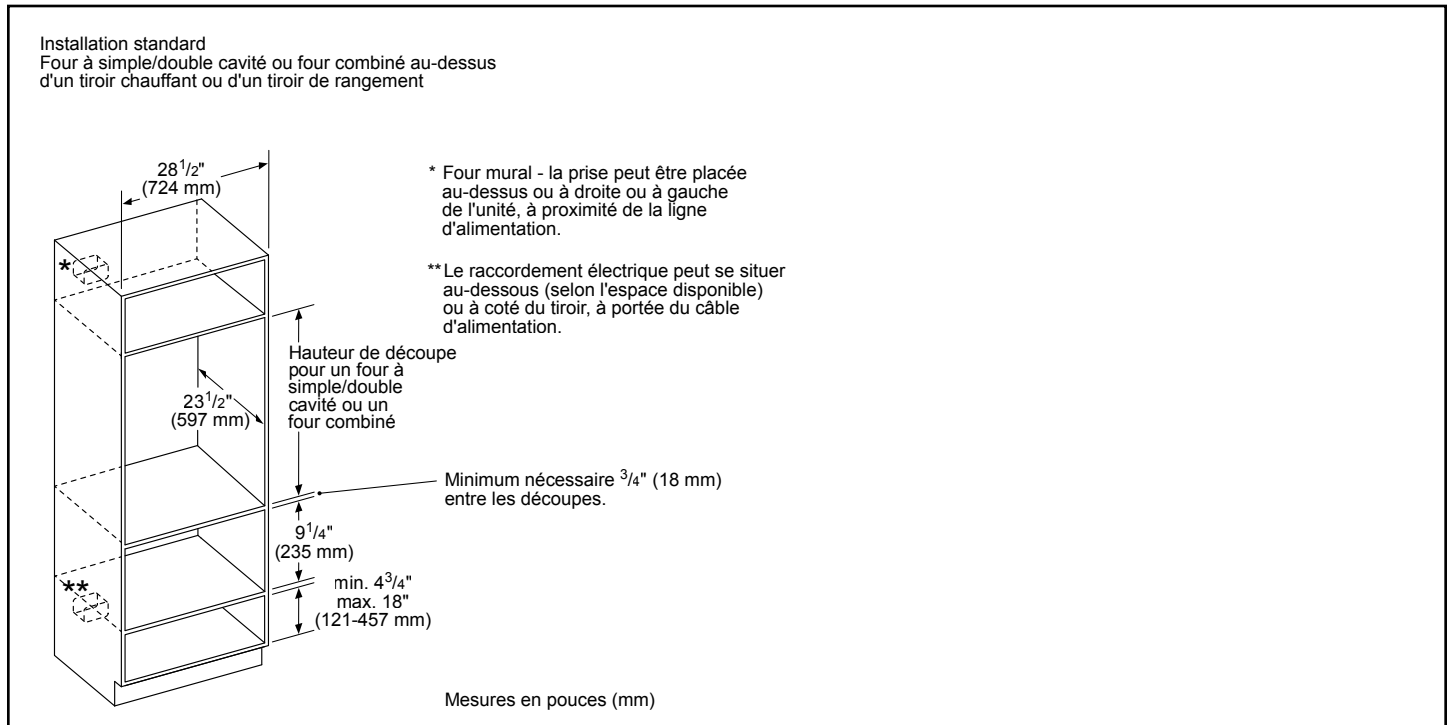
Installation standard
Four à simple/double cavité ou four combiné au-dessus d'un tiroir chauffant ou d'un tiroir de rangement

$28^{1}/_{2}$"
(724 mm)

* Four mural - la prise peut être placée au-dessus ou à droite ou à gauche de l'unité, à proximité de la ligne d'alimentation.

** Le raccordement électrique peut se situer au-dessous (selon l'espace disponible) ou à coté du tiroir, à portée du câble d'alimentation.

*

Hauteur de découpe pour un four à simple/double cavité ou un four combiné

$23^{1}/_{2}$"
(597 mm)

Minimum nécessaire $^{3}/_{4}$" (18 mm) entre les découpes.

$9^{1}/_{4}$"
(235 mm)

**

min. $4^{3}/_{4}$"
max. 18"
(121-457 mm)

Mesures en pouces (mm)